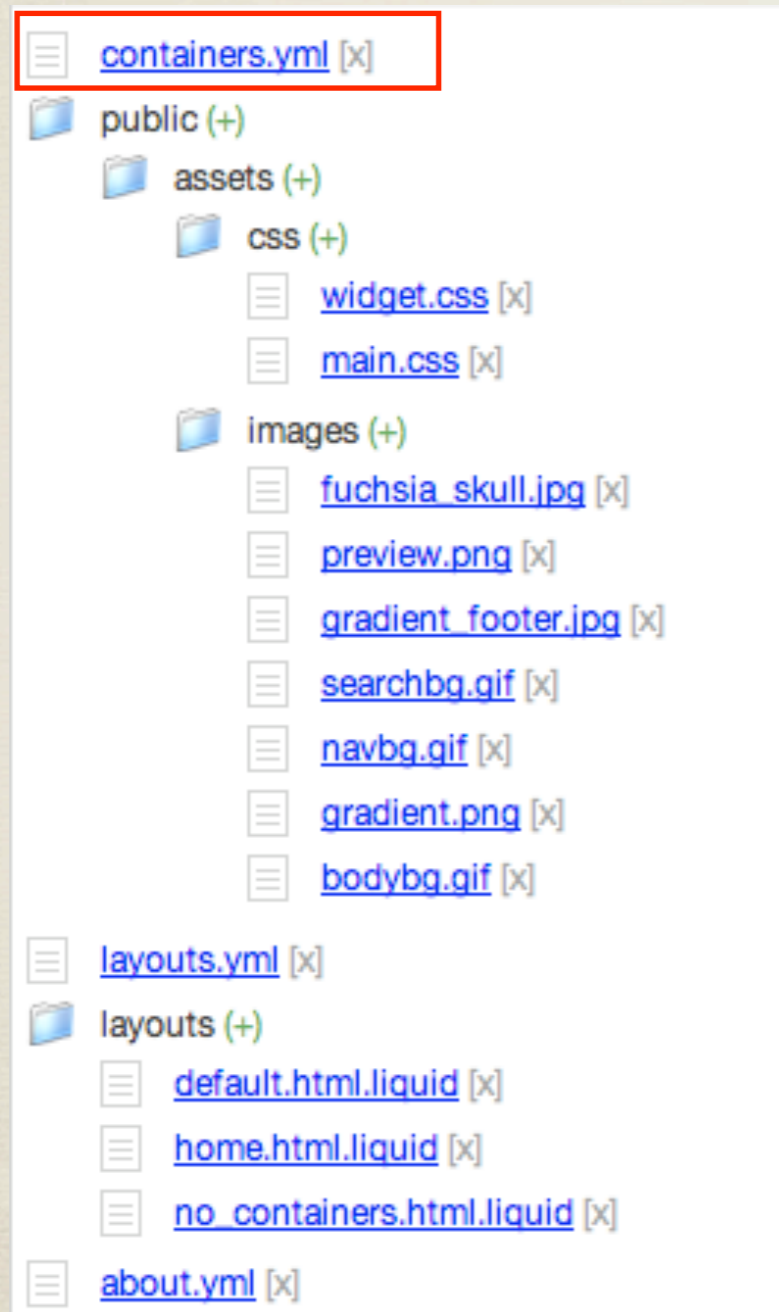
containers.yml [x]
public (+)
assets (+)
css (+)
widget.css [x]
main.css [x]
images (+)
fuchsia_skull.jpg [x]
preview.png [x]
gradient_footer.jpg [x]
searchbg.gif [x]
navbg.gif [x]
gradient.png [x]
bodybg.gif [x]
layouts.yml [x]
layouts (+)
default.html.liquid [x]
home.html.liquid [x]
no_containers.html.liquid [x]
about.yml [x]